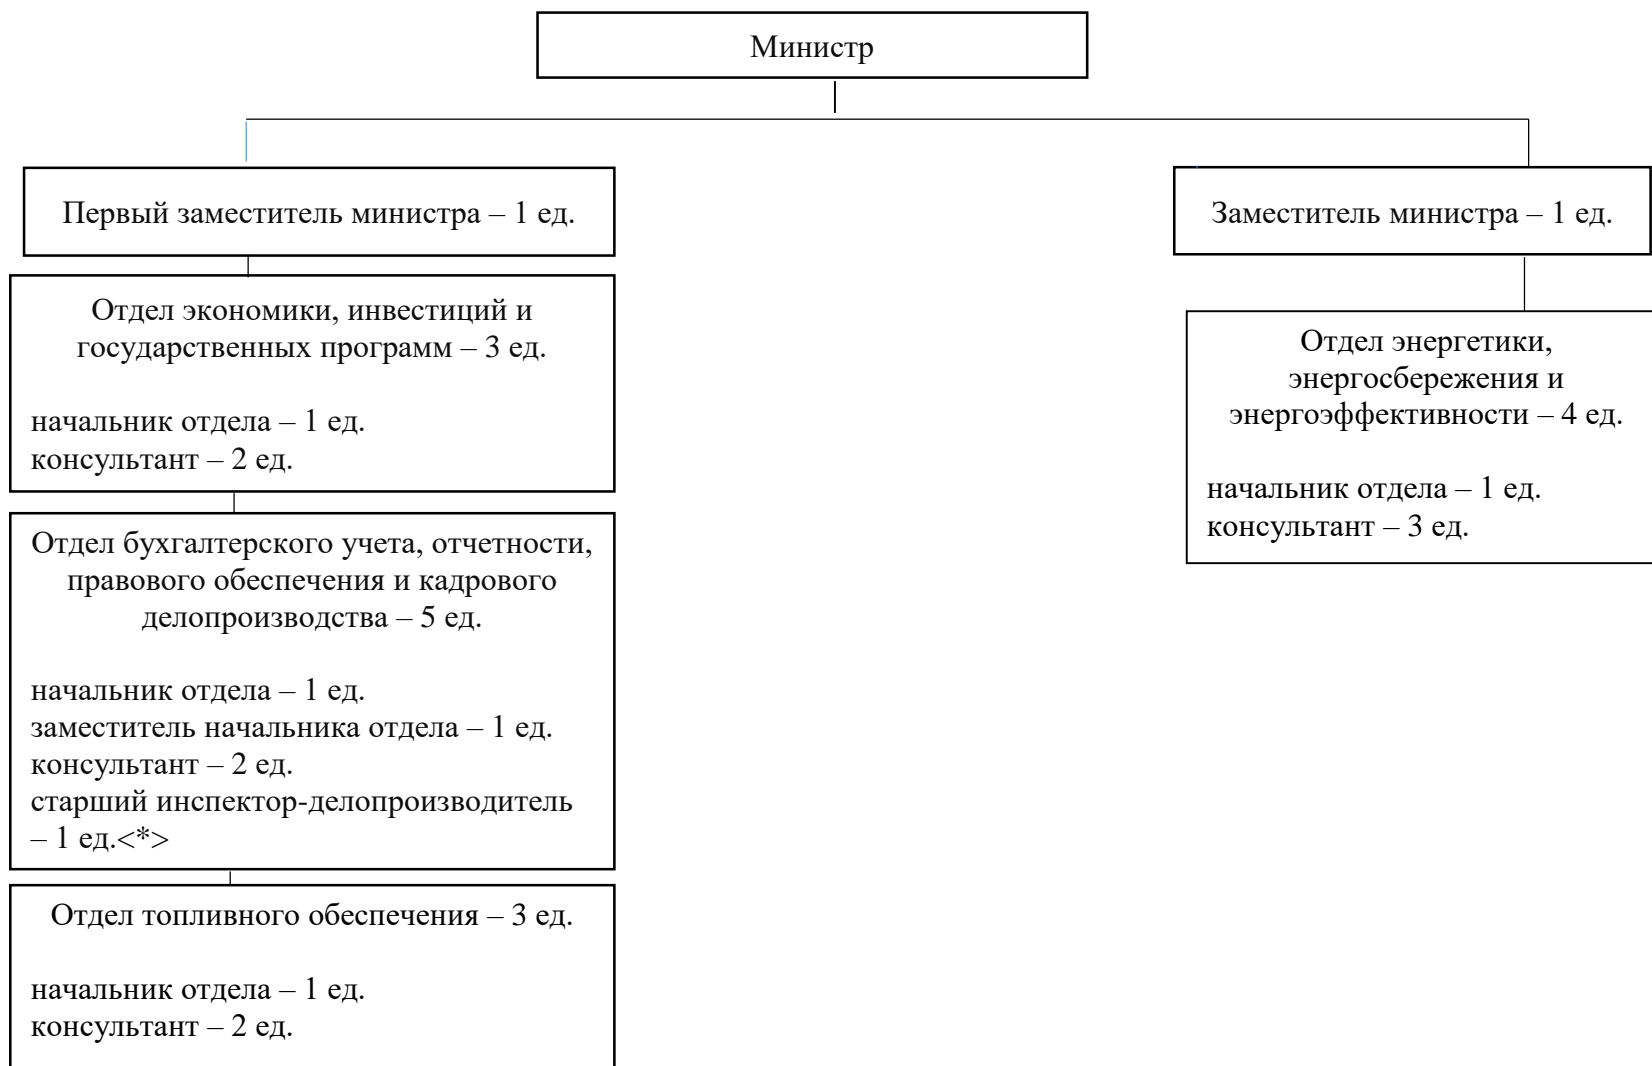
Министр

Первый заместитель министра – 1 ед.

Отдел экономики, инвестиций и государственных программ – 3 ед.

начальник отдела – 1 ед.
консультант – 2 ед.

Отдел бухгалтерского учета, отчетности, правового обеспечения и кадрового делопроизводства – 5 ед.

начальник отдела – 1 ед.
заместитель начальника отдела – 1 ед.
консультант – 2 ед.
старший инспектор-делопроизводитель – 1 ед.<*>

Отдел топливного обеспечения – 3 ед.

начальник отдела – 1 ед.
консультант – 2 ед.

Заместитель министра – 1 ед.

Отдел энергетики, энергосбережения и энергоэффективности – 4 ед.

начальник отдела – 1 ед.
консультант – 3 ед.